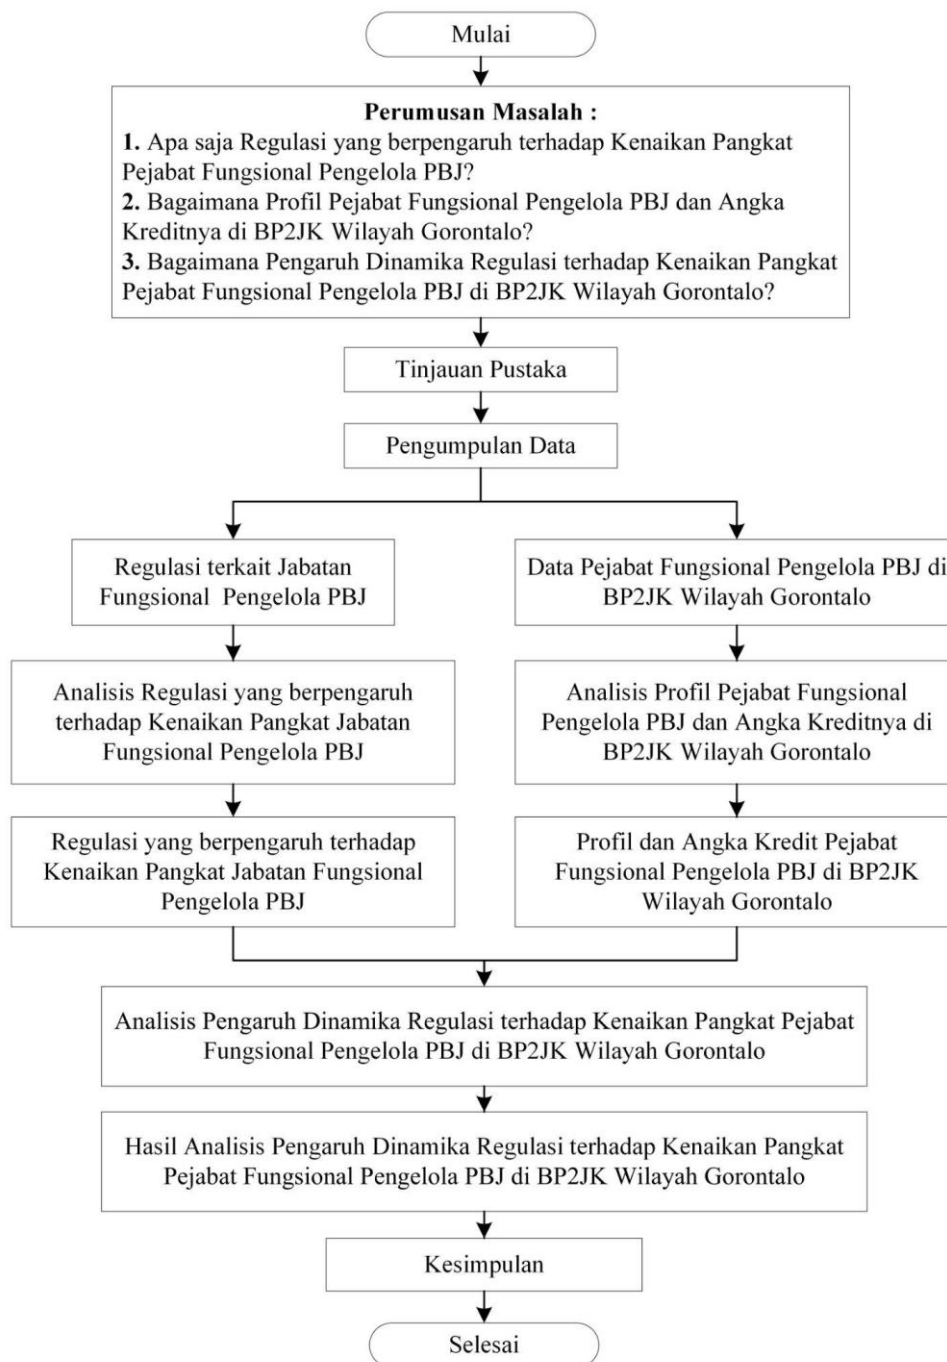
Mulai

Perumusan Masalah :
1. Apa saja Regulasi yang berpengaruh terhadap Kenaikan Pangkat Pejabat Fungsional Pengelola PBJ?
2. Bagaimana Profil Pejabat Fungsional Pengelola PBJ dan Angka Kreditnya di BP2JK Wilayah Gorontalo?
3. Bagaimana Pengaruh Dinamika Regulasi terhadap Kenaikan Pangkat Pejabat Fungsional Pengelola PBJ di BP2JK Wilayah Gorontalo?

Tinjauan Pustaka

Pengumpulan Data

Regulasi terkait Jabatan Fungsional Pengelola PBJ

Analisis Regulasi yang berpengaruh terhadap Kenaikan Pangkat Jabatan Fungsional Pengelola PBJ

Regulasi yang berpengaruh terhadap Kenaikan Pangkat Jabatan Fungsional Pengelola PBJ

Data Pejabat Fungsional Pengelola PBJ di BP2JK Wilayah Gorontalo

Analisis Profil Pejabat Fungsional Pengelola PBJ dan Angka Kreditnya di BP2JK Wilayah Gorontalo

Profil dan Angka Kredit Pejabat Fungsional Pengelola PBJ di BP2JK Wilayah Gorontalo

Analisis Pengaruh Dinamika Regulasi terhadap Kenaikan Pangkat Pejabat Fungsional Pengelola PBJ di BP2JK Wilayah Gorontalo

Hasil Analisis Pengaruh Dinamika Regulasi terhadap Kenaikan Pangkat Pejabat Fungsional Pengelola PBJ di BP2JK Wilayah Gorontalo

Kesimpulan

Selesai